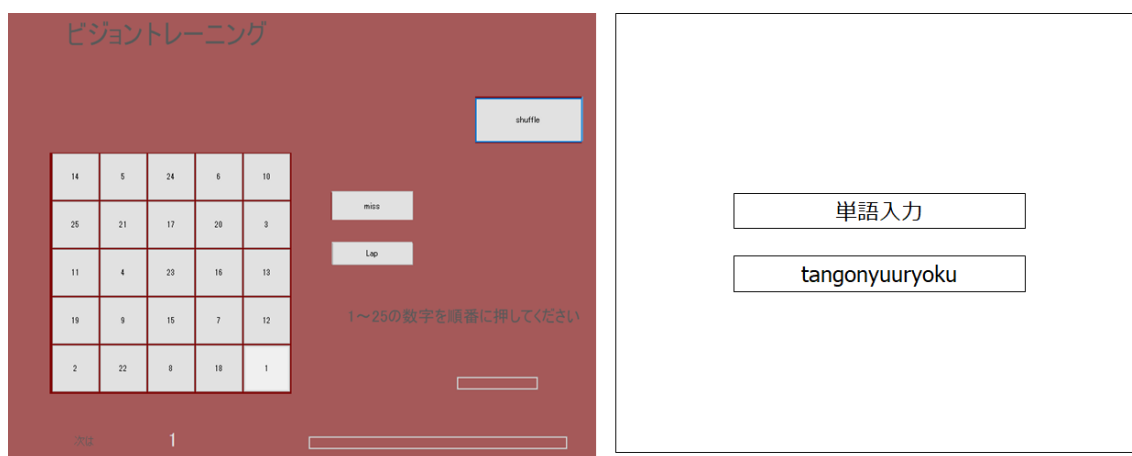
ビジョントレーニング

shuffle

| 14 | 5 | 24 | 6 | 10 |
|---|---|---|---|---|
| 25 | 21 | 17 | 20 | 3 |
| 11 | 4 | 23 | 16 | 13 |
| 19 | 9 | 15 | 7 | 12 |
| 2 | 22 | 8 | 18 | 1 |

miss

Lap

1～25の数字を順番に押してください

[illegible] 1

単語入力

tangonyuuryoku